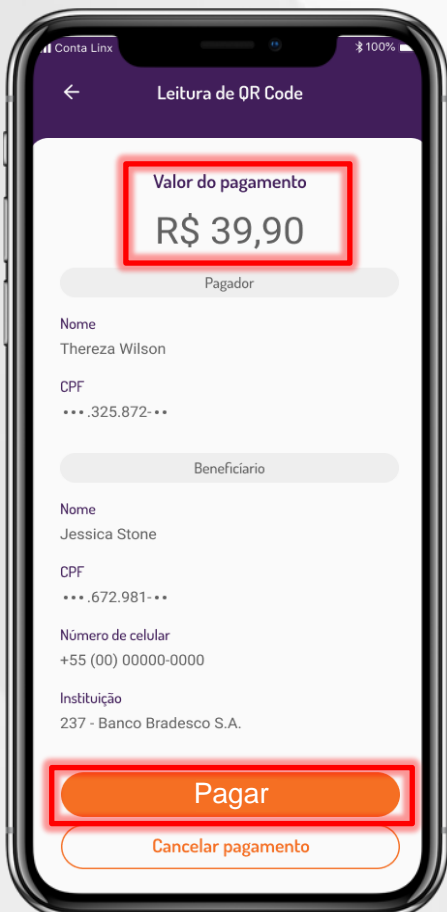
Conta Linx 100%

Leitura de QR Code

Valor do pagamento
R$ 39,90

Pagador

Nome
Thereza Wilson

CPF
•••.325.872-••

Beneficiário

Nome
Jessica Stone

CPF
•••.672.981-••

Número de celular
+55 (00) 00000-0000

Instituição
237 - Banco Bradesco S.A.

Pagar

Cancelar pagamento